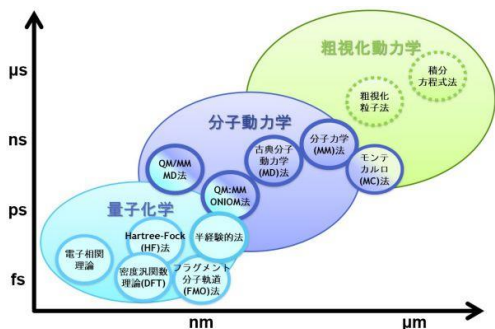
μs
ns
ps
fs
nm
μm

粗視化動力学
積分方程式法
粗視化粒子法

分子動力学
古典分子動力学(MD)法
分子力学(MM)法
モンテカルロ(MC)法
QM/MM MD法
QM:MM ONIOM法

量子化学
Hartree-Fock (HF)法
半経験的法
電子相関理論
密度汎関数理論(DFT)
フラグメント分子軌道(FMO)法